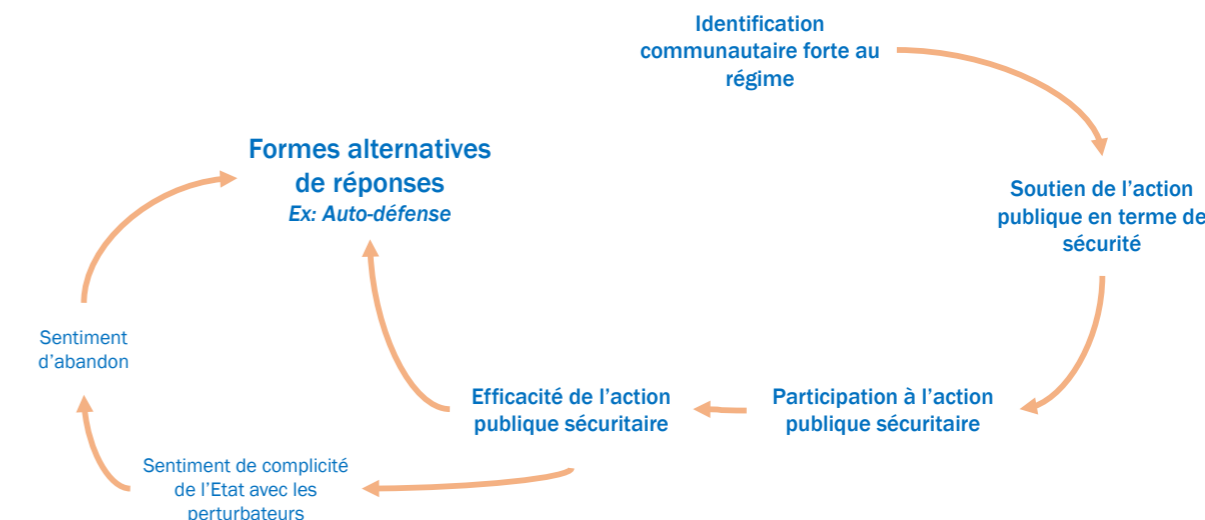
Identification communautaire forte au régime

Soutien de l'action publique en terme de sécurité

Participation à l'action publique sécuritaire

Efficacité de l'action publique sécuritaire

Formes alternatives de réponses
*Ex: Auto-défense*

Sentiment d'abandon

Sentiment de complicité de l'Etat avec les perturbateurs